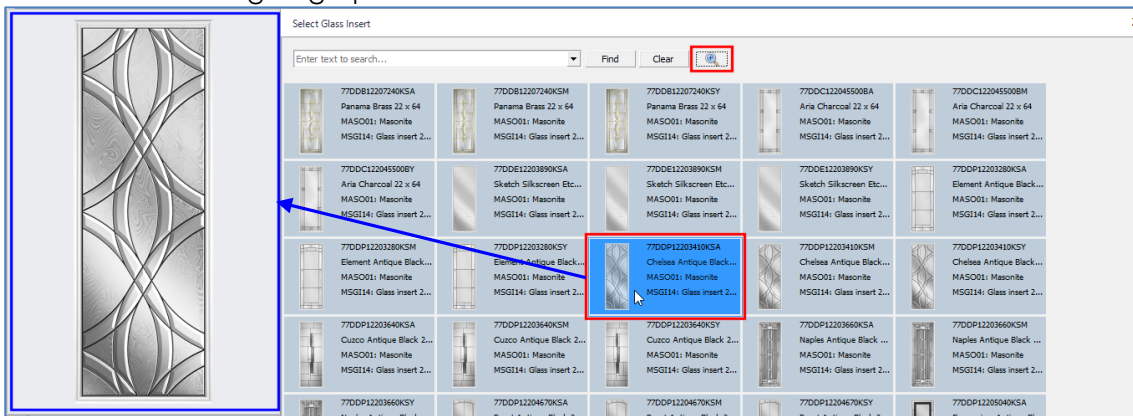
Select Glass Insert

Enter text to search...

Find

Clear

77DDB12207240KSA
Panama Brass 22 x 64
MASO01: Masonite
MSGI14: Glass insert 2...

77DDB12207240KSM
Panama Brass 22 x 64
MASO01: Masonite
MSGI14: Glass insert 2...

77DDB12207240KSY
Panama Brass 22 x 64
MASO01: Masonite
MSGI14: Glass insert 2...

77DDC122045500BA
Aria Charcoal 22 x 64
MASO01: Masonite
MSGI14: Glass insert 2...

77DDC122045500BM
Aria Charcoal 22 x 64
MASO01: Masonite
MSGI14: Glass insert 2...

77DDC122045500BY
Aria Charcoal 22 x 64
MASO01: Masonite
MSGI14: Glass insert 2...

77DDE12203890KSA
Sketch Silkscreen Etc...
MASO01: Masonite
MSGI14: Glass insert 2...

77DDE12203890KSM
Sketch Silkscreen Etc...
MASO01: Masonite
MSGI14: Glass insert 2...

77DDE12203890KSY
Sketch Silkscreen Etc...
MASO01: Masonite
MSGI14: Glass insert 2...

77DDP12203280KSA
Element Antique Black...
MASO01: Masonite
MSGI14: Glass insert 2...

77DDP12203280KSM
Element Antique Black...
MASO01: Masonite
MSGI14: Glass insert 2...

77DDP12203280KSY
Element Antique Black...
MASO01: Masonite
MSGI14: Glass insert 2...

77DDP12203410KSA
Chelsea Antique Black...
MASO01: Masonite
MSGI14: Glass insert 2...

77DDP12203410KSM
Chelsea Antique Black...
MASO01: Masonite
MSGI14: Glass insert 2...

77DDP12203410KSY
Chelsea Antique Black...
MASO01: Masonite
MSGI14: Glass insert 2...

77DDP12203640KSA
Cuzco Antique Black 2...
MASO01: Masonite
MSGI14: Glass insert 2...

77DDP12203640KSM
Cuzco Antique Black 2...
MASO01: Masonite
MSGI14: Glass insert 2...

77DDP12203640KSY
Cuzco Antique Black 2...
MASO01: Masonite
MSGI14: Glass insert 2...

77DDP12203660KSA
Naples Antique Black ...
MASO01: Masonite
MSGI14: Glass insert 2...

77DDP12203660KSM
Naples Antique Black ...
MASO01: Masonite
MSGI14: Glass insert 2...

77DDP12203660KSY

77DDP12204670KSA

77DDP12204670KSM

77DDP12204670KSY

77DDP12205040KSA